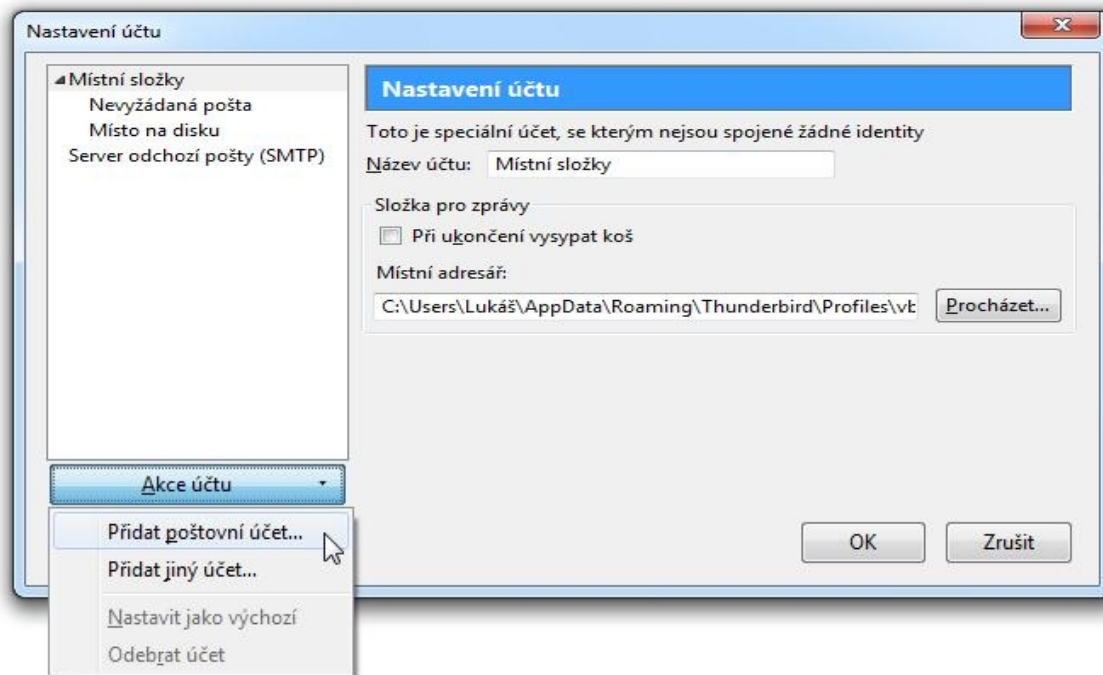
Nastavení účtu

Místní složky
Nevyžádaná pošta
Místo na disku
Server odchozí pošty (SMTP)

Nastavení účtu

Toto je speciální účet, se kterým nejsou spojené žádné identity

Název účtu: Místní složky

Složka pro zprávy

Při ukončení vysypat koš

Místní adresář:

C:\Users\Lukáš\AppData\Roaming\Thunderbird\Profiles\vb

Procházet...

Akce účtu

Přidat poštovní účet...
Přidat jiný účet...
Nastavit jako výchozí
Odebrat účet

OK

Zrušit